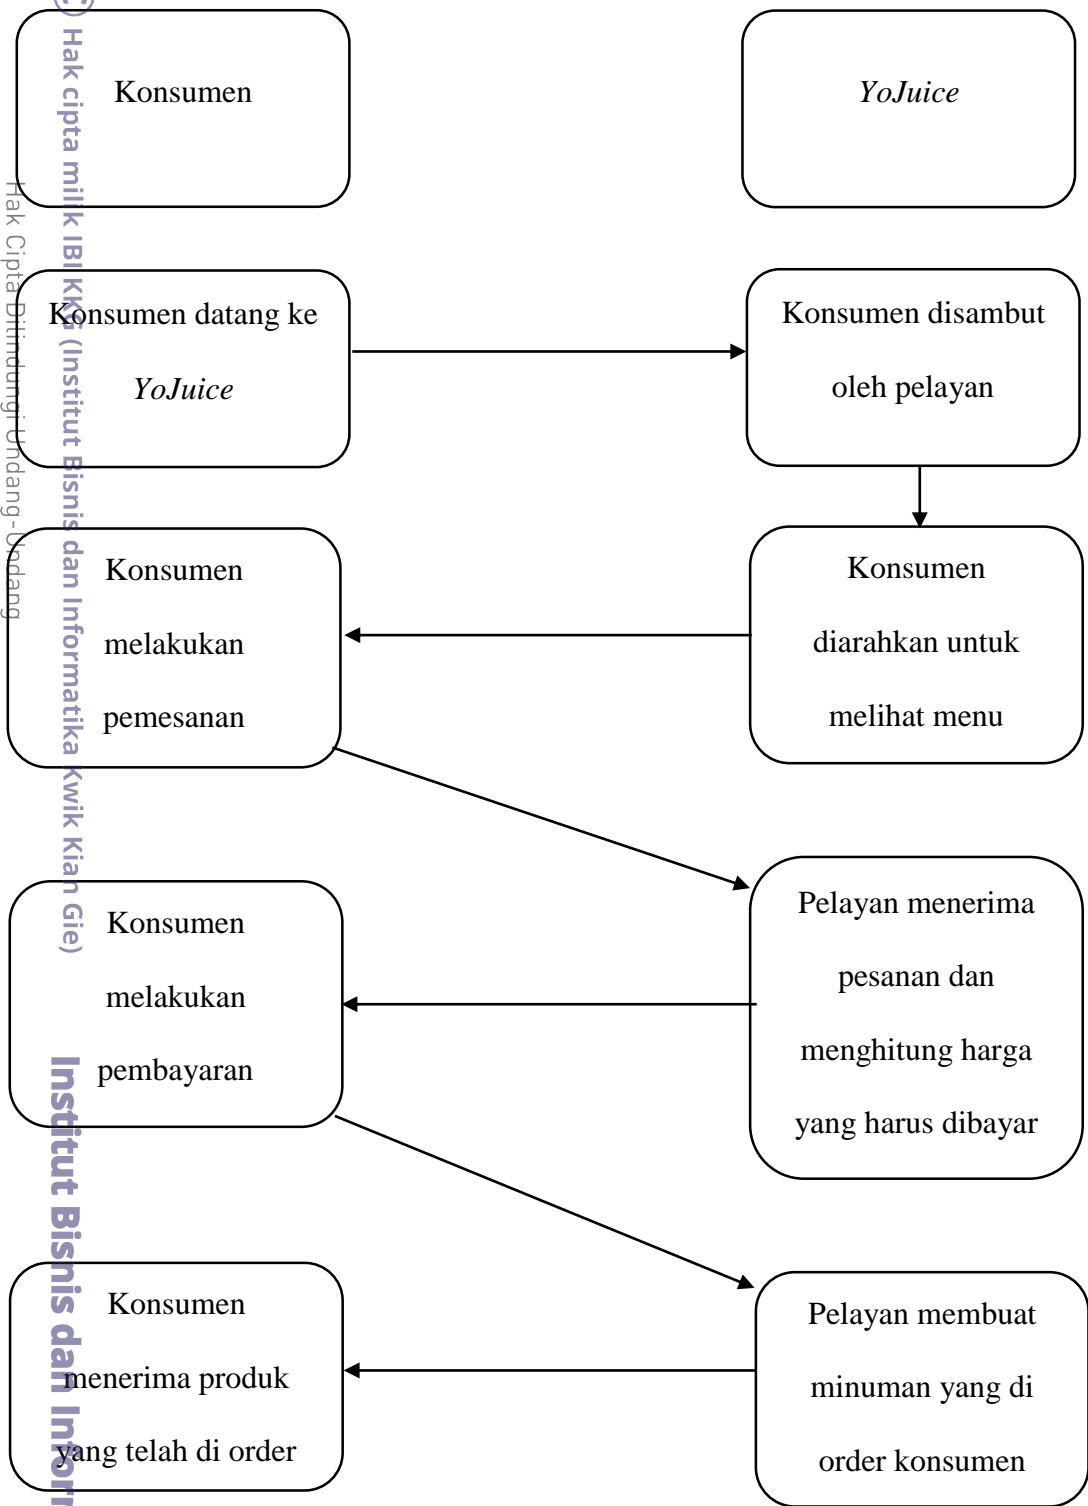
© Hak cipta milik IBI KKG (Institut Bisnis dan Informatika Kwik Kian Gie)

Hak Cipta Dilindungi Undang-Undang

Institut Bisnis dan Infor

Konsumen

*YoJuice*

Konsumen datang ke *YoJuice*

Konsumen disambut oleh pelayan

Konsumen diarahkan untuk melihat menu

Konsumen melakukan pemesanan

Pelayan menerima pesanan dan menghitung harga yang harus dibayar

Konsumen melakukan pembayaran

Pelayan membuat minuman yang di order konsumen

Konsumen menerima produk yang telah di order